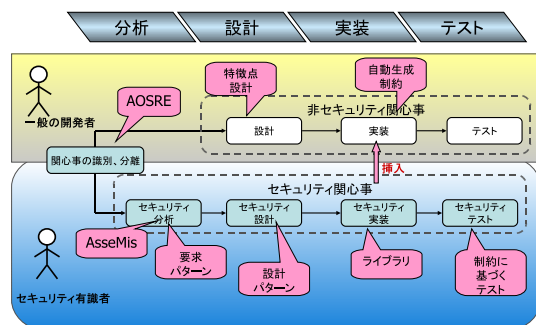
分析

設計

実装

テスト

一般の開発者

AOSRE

特徴点
設計

自動生成
制約

非セキュリティ関心事

設計

実装

テスト

関心事の識別、分離

挿入

セキュリティ関心事

セキュリティ
分析

セキュリティ
設計

セキュリティ
実装

セキュリティ
テスト

AsseMis

要求
パターン

設計
パターン

ライブラリ

制約に
基づく
テスト

セキュリティ有識者